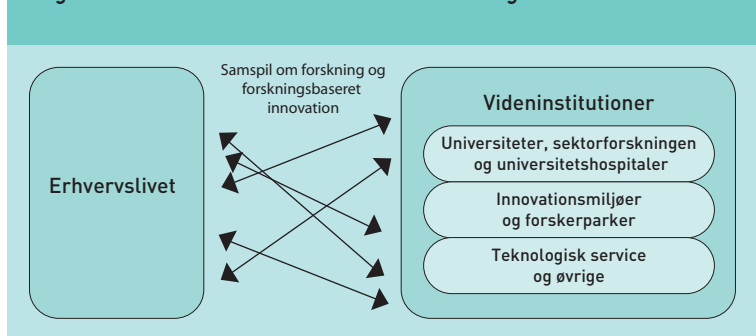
Samspil om forskning og forskningsbaseret innovation

Erhvervslivet

Videninstitutioner

Universiteter, sektorforskningen og universitetshospitaler

Innovationsmiljøer og forskerparker

Teknologisk service og øvrige